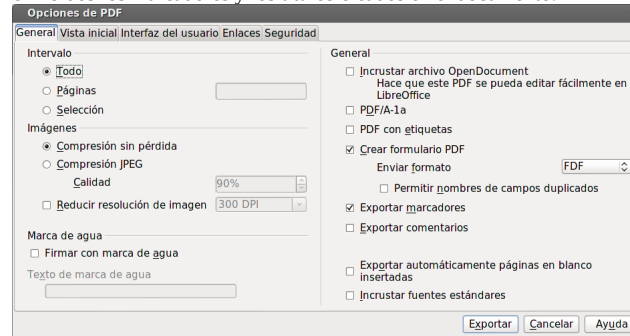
Opciones de PDF

General | Vista inicial | Interfaz del usuario | Enlaces | Seguridad

Intervalo
Todo
Páginas
Selección

Imágenes
Compresión sin pérdida
Compresión JPEG
Calidad 90%
Reducir resolución de imagen 300 DPI

Marca de agua
Firmar con marca de agua
Texto de marca de agua

General
Incrustar archivo OpenDocument
Hace que este PDF se pueda editar fácilmente en LibreOffice
PDF/A-1a
PDF con etiquetas
Crear formulario PDF
Enviar formato FDF
Permitir nombres de campos duplicados
Exportar marcadores
Exportar comentarios
Exportar automáticamente páginas en blanco insertadas
Incrustar fuentes estándares

Exportar | Cancelar | Ayuda